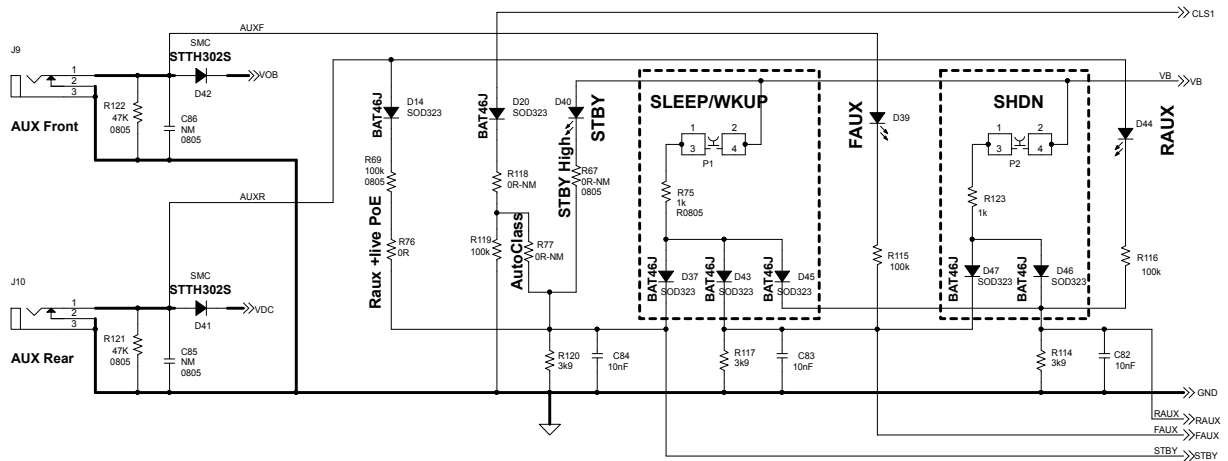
AUXF
CLS1
J9
1
2
3
SMC
STTH302S
VOB
D42
R122
47K
0805
C86
NM
0805
AUX Front
BAT46J
D14
SOD323
BAT46J
D20
SOD323
D40
STBY
SLEEP/WKUP
FAUX
D39
SHDN
VB
VB
D44
RAUX
R69
100k
0805
R118
0R-NM
STBY High
R67
0R-NM
0805
1
2
3
4
P1
R75
1k
R0805
1
2
3
4
P2
R123
1k
AUXR
R76
0R
R119
100k
R77
0R-NM
AutoClass
Raux +live PoE
J10
1
2
3
SMC
STTH302S
VDC
D41
R121
47K
0805
C85
NM
0805
AUX Rear
BAT46J
D37
SOD323
BAT46J
D43
SOD323
BAT46J
D45
SOD323
R115
100k
BAT46J
D47
SOD323
BAT46J
D46
SOD323
R116
100k
R120
3k9
C84
10nF
R117
3k9
C83
10nF
R114
3k9
C82
10nF
GND
RAUX
RAUX
FAUX
FAUX
STBY
STBY